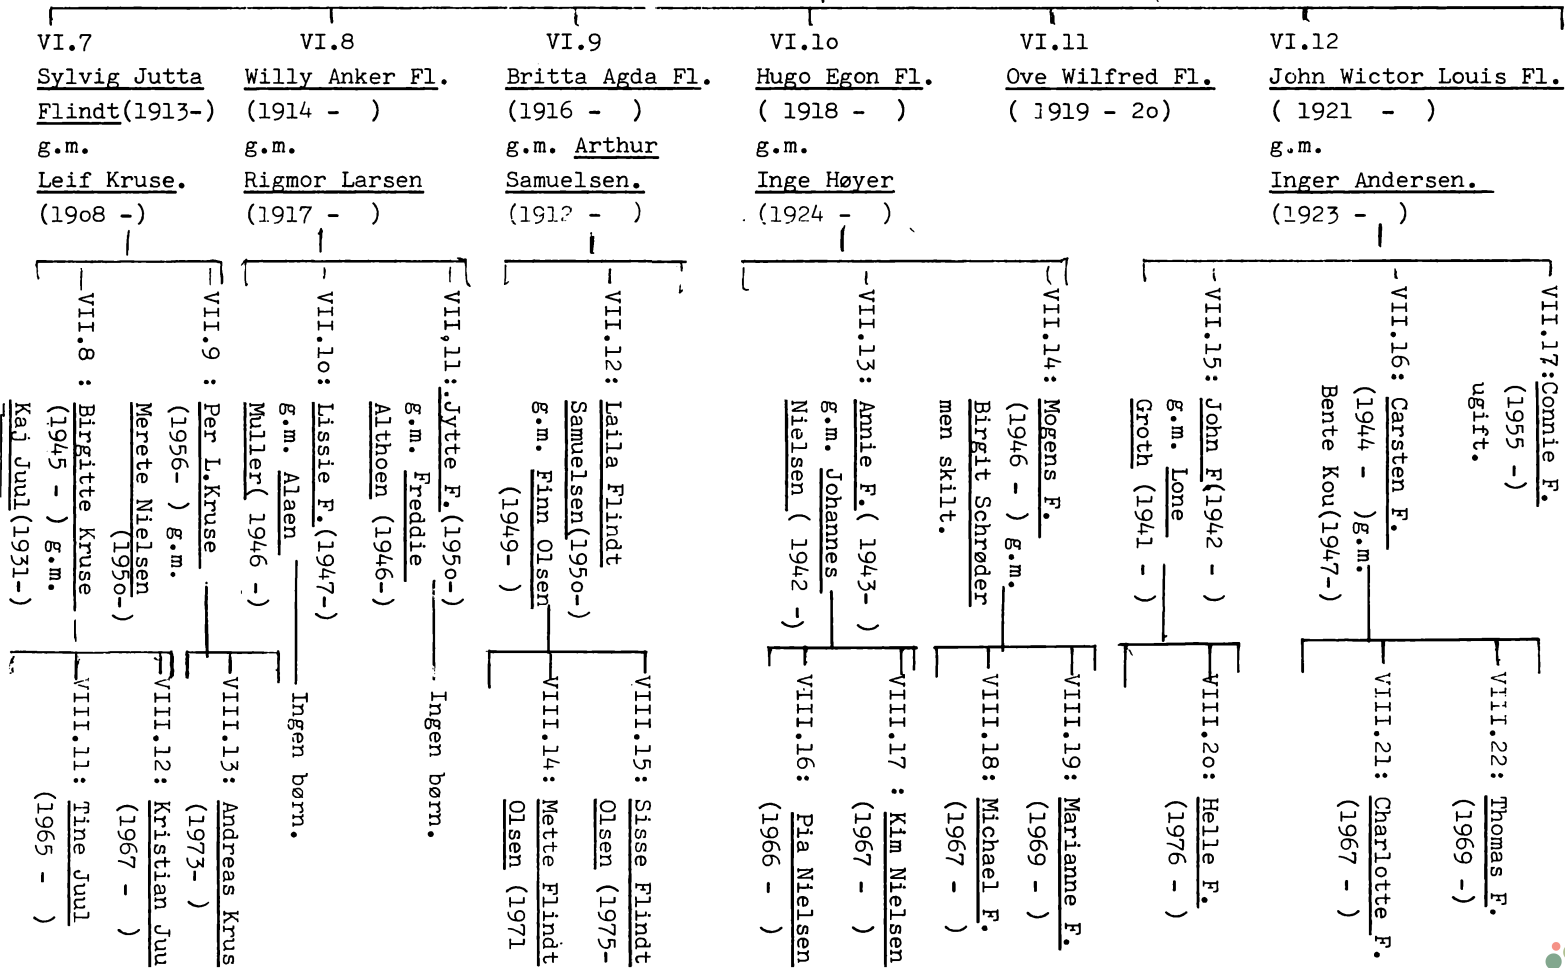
VI.7
Sylvig Jutta Flindt(1913-)
g.m.
Leif Kruse.
(1908 -)

VI.8
Willy Anker Fl.
(1914 - )
g.m.
Rigmor Larsen
(1917 - )

VI.9
Britta Agda Fl.
(1916 - )
g.m. Arthur Samuelsen.
(1912 - )

VI.1o
Hugo Egon Fl.
( 1918 - )
g.m.
Inge Høyer
(1924 - )

VI.11
Ove Wilfred Fl.
( 1919 - 2o)

VI.12
John Wictor Louis Fl.
( 1921 - )
g.m.
Inger Andersen.
(1923 - )

VII.8 : Birgitte Kruse (1945 - ) g.m. Kaj Juul(1931-)

VII.9 : Per L.Kruse (1956- ) g.m. Merete Nielsen (195o-)

VII.1o: Lissie F.(1947-) g.m. Alaen Muller( 1946 -)
Ingen børn.

VII,11: Jytte F.(195o-) g.m. Freddie Althoen (1946-)
Ingen børn.

VII.12: Laila Flindt Samuelsen(195o-) g.m. Finn Olsen (1949- )

VII.13: Annie F.( 1943- ) g.m. Johannes Nielsen ( 1942 -)

VII.14: Mogens F. (1946 - ) g.m. Birgit Schrøder men skilt.

VII.15: John F(1942 - ) g.m. Lone Groth (1941 - )

VII.16: Carsten F. (1944 - )g.m. Bente Kou(1947-)

VII.17:Connie F. (1955 -) ugift.

VIII.11: Tine Juul (1965 - )

VIII.12: Kristian Juu (1967 - )

VIII.13: Andreas Krus (1973- )

VIII.14: Mette Flindt Olsen (1971

VIII.15: Sisse Flindt Olsen (1975-

VIII.16: Pia Nielsen (1966 - )

VIII.17 : Kim Nielsen (1967 - )

VIII.18: Michael F. (1967 - )

VIII.19: Marianne F. (1969 - )

VIII.2o: Helle F. (1976 - )

VIII.21: Charlotte F. (1967 - )

VIII.22: Thomas F. (1969 -)